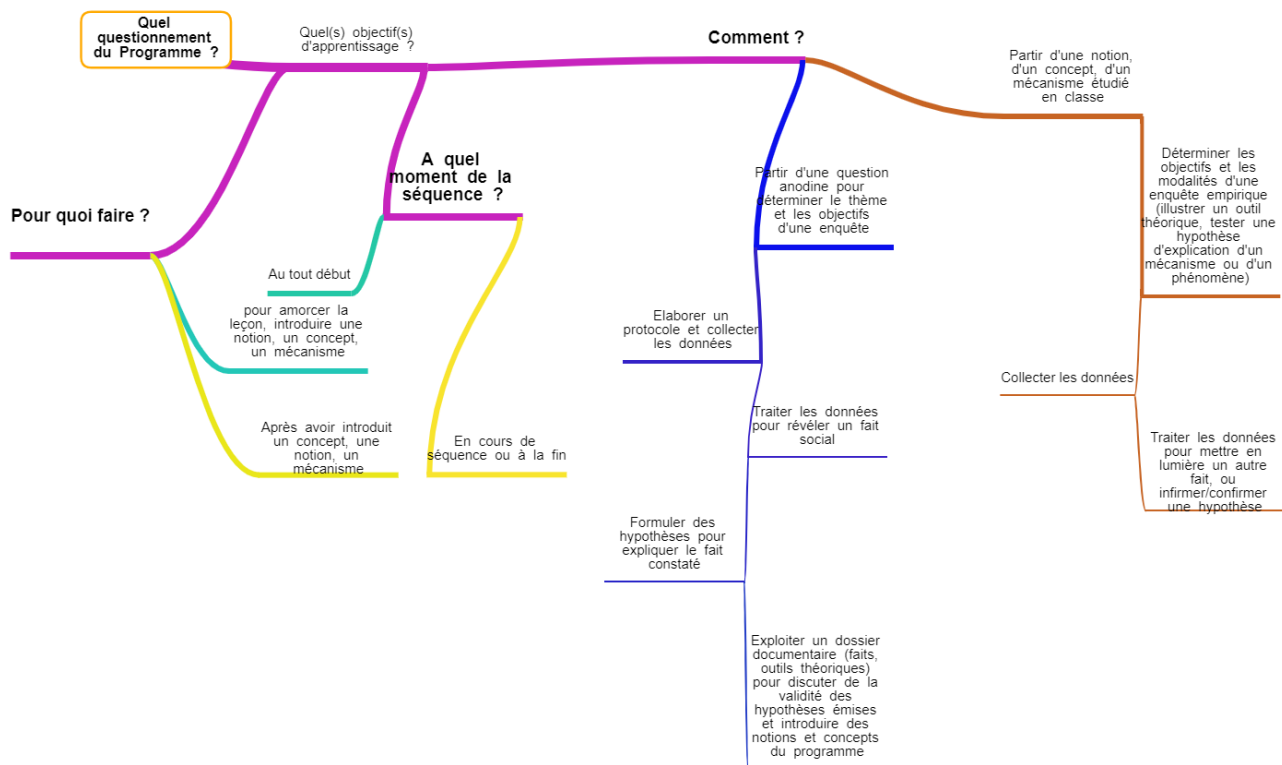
Quel questionnement du Programme ?

Quel(s) objectif(s) d'apprentissage ?

Comment ?

Partir d'une notion, d'un concept, d'un mécanisme étudié en classe

Pour quoi faire ?

A quel moment de la séquence ?

Partir d'une question anodine pour déterminer le thème et les objectifs d'une enquête

Déterminer les objectifs et les modalités d'une enquête empirique (illustrer un outil théorique, tester une hypothèse d'explication d'un mécanisme ou d'un phénomène)

Au tout début

pour amorcer la leçon, introduire une notion, un concept, un mécanisme

Elaborer un protocole et collecter les données

Collecter les données

Après avoir introduit un concept, une notion, un mécanisme

En cours de séquence ou à la fin

Traiter les données pour révéler un fait social

Traiter les données pour mettre en lumière un autre fait, ou infirmer/confirmer une hypothèse

Formuler des hypothèses pour expliquer le fait constaté

Exploiter un dossier documentaire (faits, outils théoriques) pour discuter de la validité des hypothèses émises et introduire des notions et concepts du programme